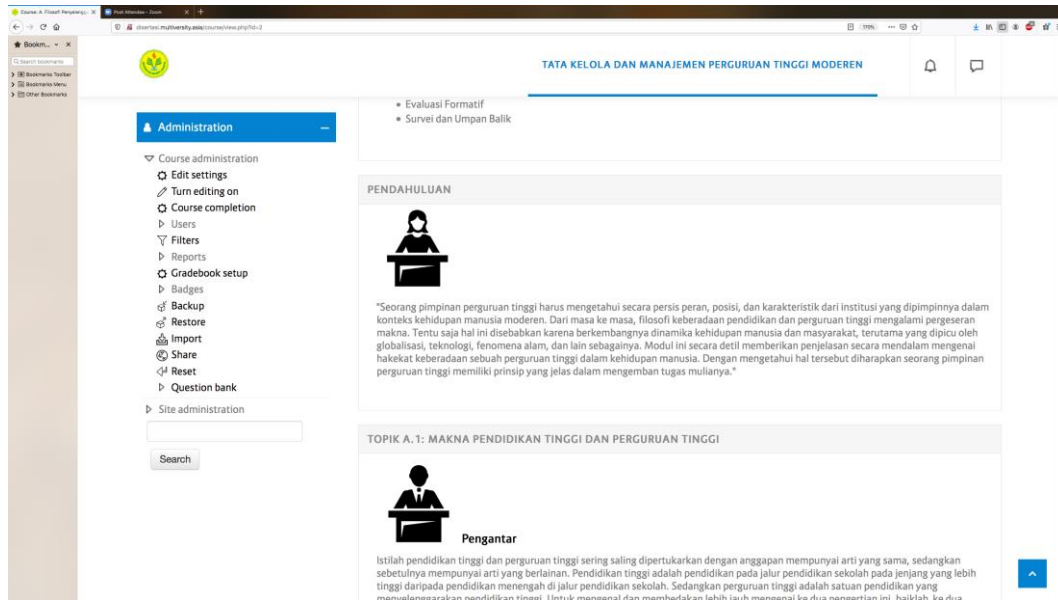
Course: A. Filosofi Penyelenggara... × Post Attendee - Zoom ×

disertasi.multiversity.asia/course/view.php?id=2

Bookm...
Search bookmarks
Bookmarks Toolbar
Bookmarks Menu
Other Bookmarks

TATA KELOLA DAN MANAJEMEN PERGURUAN TINGGI MODEREN

• Evaluasi Formatif
• Survei dan Umpan Balik

Administration

Course administration
Edit settings
Turn editing on
Course completion
Users
Filters
Reports
Gradebook setup
Badges
Backup
Restore
Import
Share
Reset
Question bank
Site administration

Search

PENDAHULUAN

"Seorang pimpinan perguruan tinggi harus mengetahui secara persis peran, posisi, dan karakteristik dari institusi yang dipimpinnya dalam konteks kehidupan manusia moderen. Dari masa ke masa, filosofi keberadaan pendidikan dan perguruan tinggi mengalami pergeseran makna. Tentu saja hal ini disebabkan karena berkembangnya dinamika kehidupan manusia dan masyarakat, terutama yang dipicu oleh globalisasi, teknologi, fenomena alam, dan lain sebagainya. Modul ini secara detil memberikan penjelasan secara mendalam mengenai hakekat keberadaan sebuah perguruan tinggi dalam kehidupan manusia. Dengan mengetahui hal tersebut diharapkan seorang pimpinan perguruan tinggi memiliki prinsip yang jelas dalam mengemban tugas mulianya."

TOPIK A.1: MAKNA PENDIDIKAN TINGGI DAN PERGURUAN TINGGI

Pengantar

Istilah pendidikan tinggi dan perguruan tinggi sering saling dipertukarkan dengan anggapan mempunyai arti yang sama, sedangkan sebetulnya mempunyai arti yang berlainan. Pendidikan tinggi adalah pendidikan pada jalur pendidikan sekolah pada jenjang yang lebih tinggi daripada pendidikan menengah di jalur pendidikan sekolah. Sedangkan perguruan tinggi adalah satuan pendidikan yang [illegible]